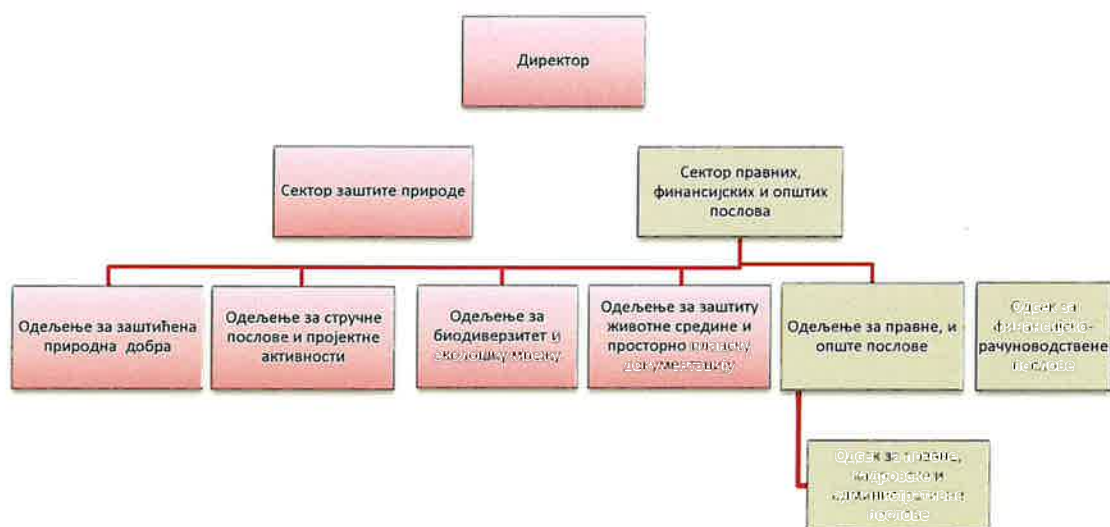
Директор

Сектор заштите природе

Сектор правних, финансијских и општих послова

Одељење за заштићена природна добра

Одељење за стручне послове и пројектне активности

Одељење за биодиверзитет и еколошку мрежу

Одељење за заштиту животне средине и просторно планску документацију

Одељење за правне, и опште послове

Одсек за финансијско-рачуноводствене послове

Одсек за правне, кадровске и административне послове